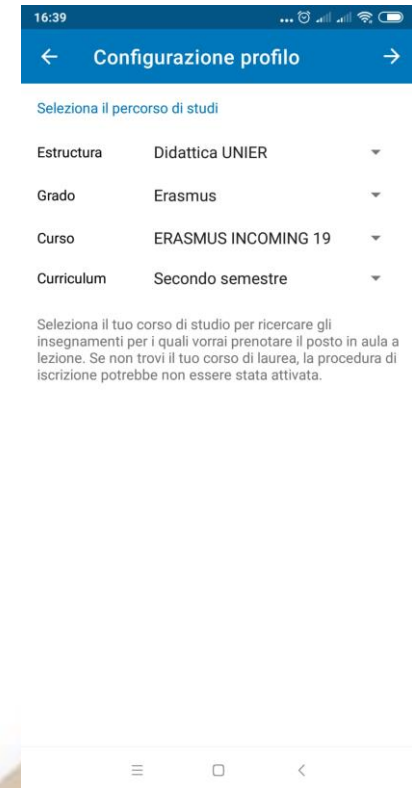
16:39

← Configurazione profilo →

Seleziona il percorso di studi

| | |
|---|---|
| Estructura | Didattica UNIER |
| Grado | Erasmus |
| Curso | ERASMUS INCOMING 19 |
| Curriculum | Secondo semestre |

Seleziona il tuo corso di studio per ricercare gli insegnamenti per i quali vorrai prenotare il posto in aula a lezione. Se non trovi il tuo corso di laurea, la procedura di iscrizione potrebbe non essere stata attivata.